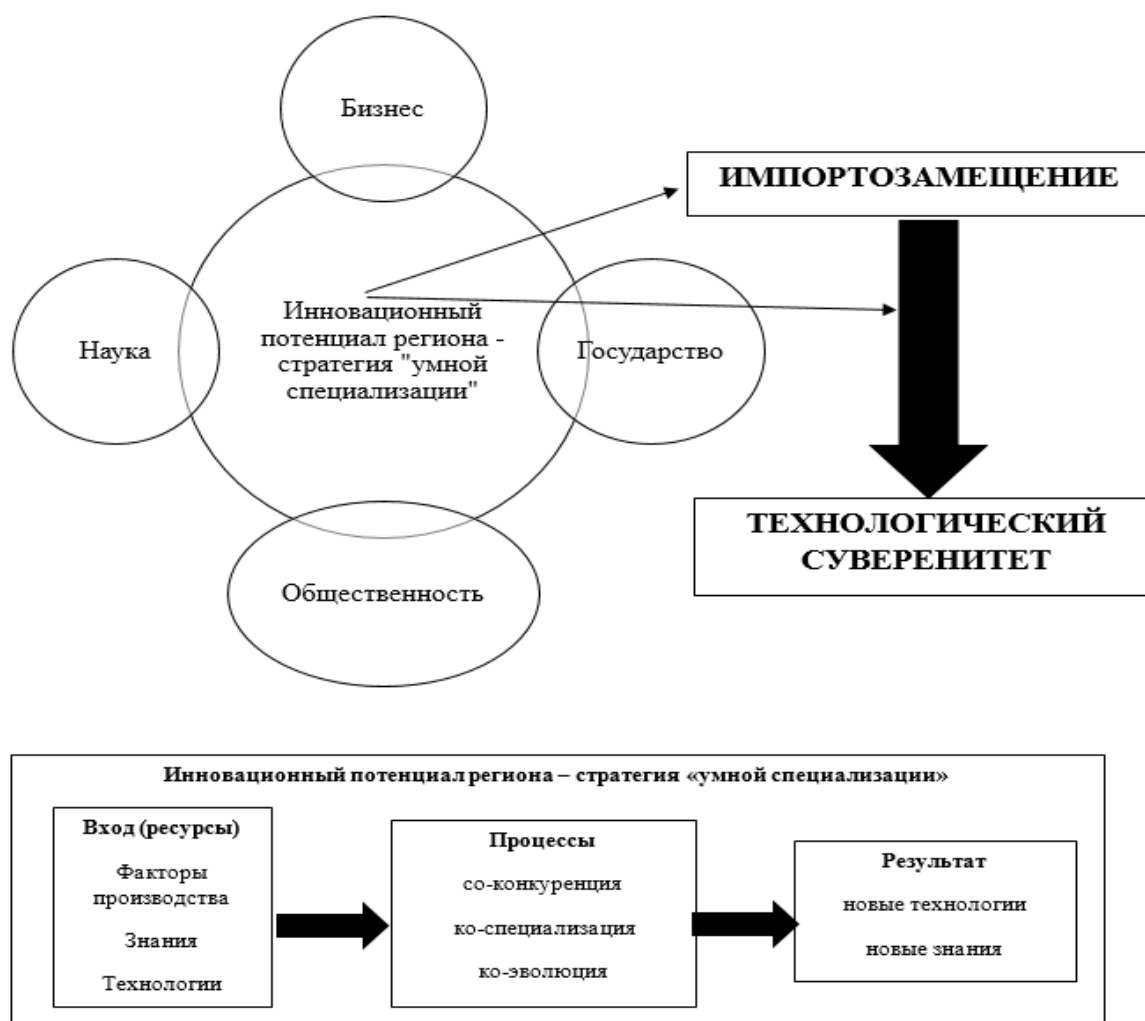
Бизнес

ИМПОРТОЗАМЕЩЕНИЕ

Наука

Инновационный потенциал региона - стратегия "умной специализации"

Государство

ТЕХНОЛОГИЧЕСКИЙ СУВЕРЕНИТЕТ

Общественность

Инновационный потенциал региона – стратегия «умной специализации»

Вход (ресурсы)

Факторы производства

Знания

Технологии

Процессы

со-конкуренция

ко-специализация

ко-эволюция

Результат

новые технологии

новые знания